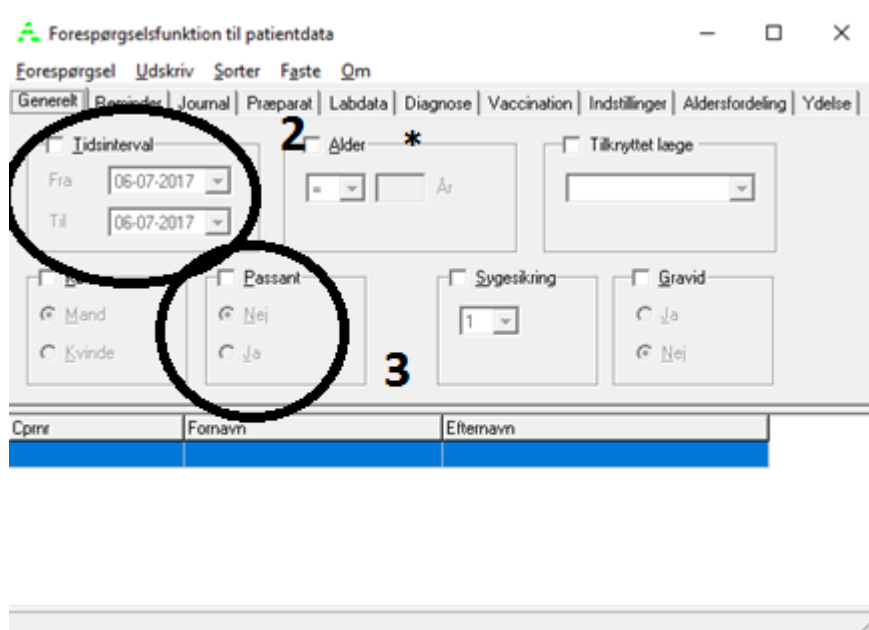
Forespørgselsfunktion til patientdata

Forespørgsel Udskriv Sorter Faste Om

Generelt | Reminder | Journal | Præparat | Labdata | Diagnose | Vaccination | Indstillinger | Aldersfordeling | Ydelse

Tidsinterval
Fra 06-07-2017
Til 06-07-2017

2 Alder *
= År

Tilknyttet læge

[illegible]
Mand
Kvinde

Passant
Nej
Ja

Sygesikring
1

Gravid
Ja
Nej

3

| Cprnr | Fornavn | Efternavn |
|---|---|---|
| | | |